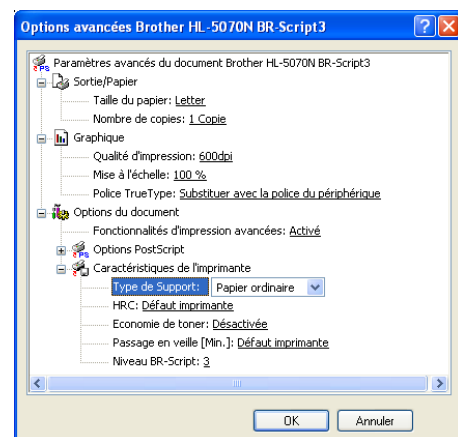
Options avancées Brother HL-5070N BR-Script3

Paramètres avancés du document Brother HL-5070N BR-Script3
Sortie/Papier
Taille du papier: Letter
Nombre de copies: 1 Copie
Graphique
Qualité d'impression: 600dpi
Mise à l'échelle: 100 %
Police TrueType: Substituer avec la police du périphérique
Options du document
Fonctionnalités d'impression avancées: Activé
Options PostScript
Caractéristiques de l'imprimante
Type de Support: Papier ordinaire
HRC: Défaut imprimante
Economie de toner: Désactivée
Passage en veille [Min.]: Défaut imprimante
Niveau BR-Script: 3

OK Annuler